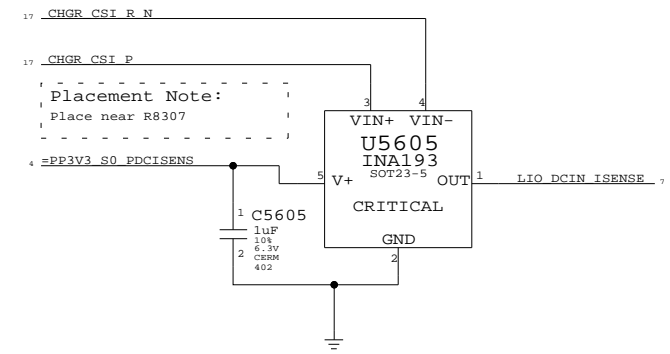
17 CHGR_CSI_R_N

17 CHGR_CSI_P

Placement Note:
Place near R8307

3 VIN+ 4 VIN-
U5605
INA193
SOT23-5

4 =PP3V3_S0_PDCISENS

5 V+

OUT 1 LIO_DCIN_ISENSE 7

CRITICAL

1 C5605
1uF
10%
6.3V
CERM
2 402

GND
2